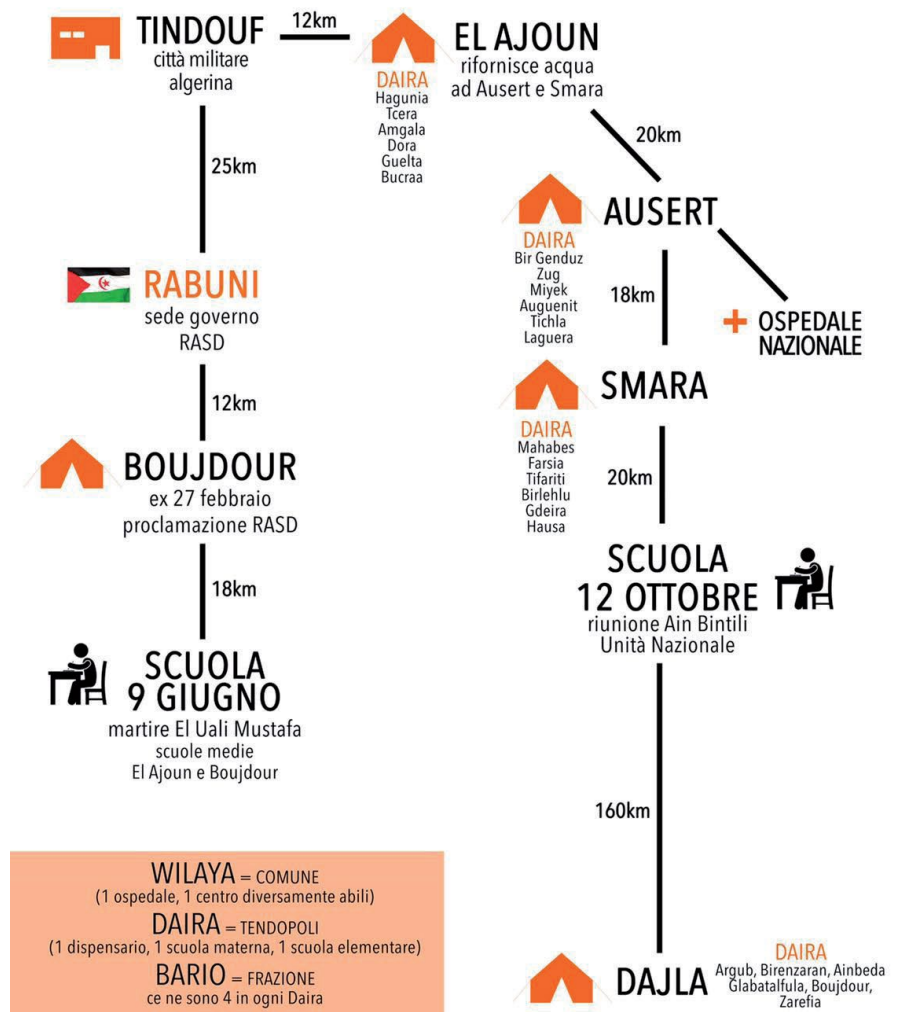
TINDOUF
città militare algerina

12km

EL AJOUN
rifornisce acqua ad Ausert e Smara

DAIRA
Hagunia
Tcera
Amgala
Dora
Guelta
Bucraa

25km

20km

AUSERT

DAIRA
Bir Genduz
Zug
Miyek
Auguenit
Tichla
Laguera

RABUNI
sede governo RASD

18km

+ OSPEDALE NAZIONALE

12km

SMARA

DAIRA
Mahabes
Farsia
Tifariti
Birlehlu
Gdeira
Hausa

BOUJDOUR
ex 27 febbraio proclamazione RASD

20km

18km

SCUOLA 12 OTTOBRE
riunione Ain Bintili Unità Nazionale

SCUOLA 9 GIUGNO
martire El Uali Mustafa
scuole medie
El Ajoun e Boujdour

160km

WILAYA = COMUNE
(1 ospedale, 1 centro diversamente abili)
DAIRA = TENDOPOLI
(1 dispensario, 1 scuola materna, 1 scuola elementare)
BARIO = FRAZIONE
ce ne sono 4 in ogni Daira

DAJLA

DAIRA
Argub, Birenzaran, Ainbeda
Glabatalfula, Boujdour, Zarefia